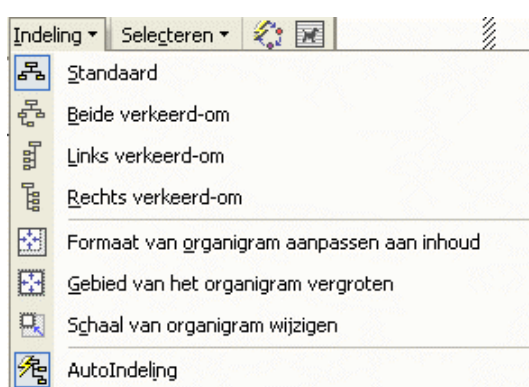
Indeling ▾ Selecteren ▾

Standaard

Beide verkeerd-om

Links verkeerd-om

Rechts verkeerd-om

Formaat van organigram aanpassen aan inhoud

Gebied van het organigram vergroten

Schaal van organigram wijzigen

AutoIndeling